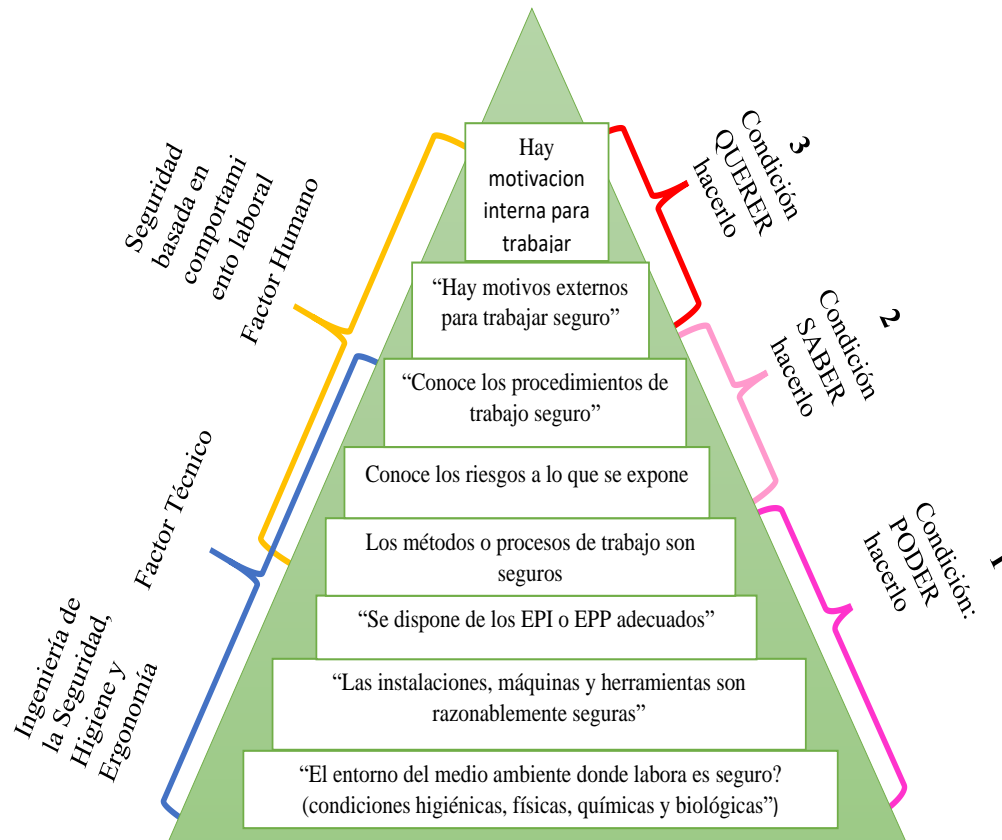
Seguridad basada en comportamiento laboral
Factor Humano

Factor Técnico

Ingeniería de la Seguridad, Higiene y Ergonomía

Hay motivacion interna para trabajar

"Hay motivos externos para trabajar seguro"

"Conoce los procedimientos de trabajo seguro"

Conoce los riesgos a lo que se expone

Los métodos o procesos de trabajo son seguros

"Se dispone de los EPI o EPP adecuados"

"Las instalaciones, máquinas y herramientas son razonablemente seguras"

"El entorno del medio ambiente donde labora es seguro? (condiciones higiénicas, físicas, químicas y biológicas")

3 Condición QUERER hacerlo

2 Condición SABER hacerlo

1 Condición: PODER hacerlo